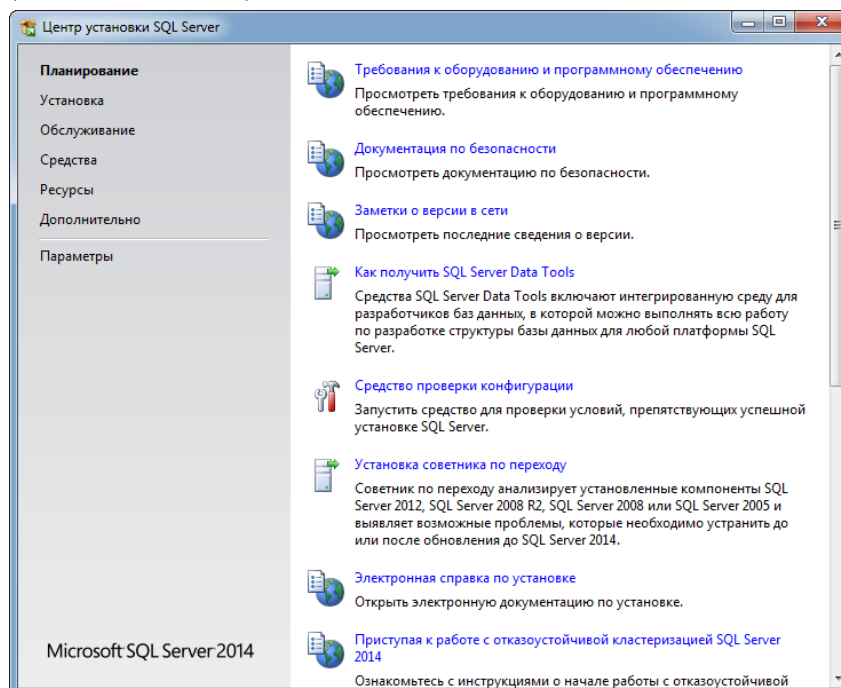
Центр установки SQL Server

Планирование
Установка
Обслуживание
Средства
Ресурсы
Дополнительно
Параметры

Microsoft SQL Server 2014

Требования к оборудованию и программному обеспечению
Просмотреть требования к оборудованию и программному обеспечению.

Документация по безопасности
Просмотреть документацию по безопасности.

Заметки о версии в сети
Просмотреть последние сведения о версии.

Как получить SQL Server Data Tools
Средства SQL Server Data Tools включают интегрированную среду для разработчиков баз данных, в которой можно выполнять всю работу по разработке структуры базы данных для любой платформы SQL Server.

Средство проверки конфигурации
Запустить средство для проверки условий, препятствующих успешной установке SQL Server.

Установка советника по переходу
Советник по переходу анализирует установленные компоненты SQL Server 2012, SQL Server 2008 R2, SQL Server 2008 или SQL Server 2005 и выявляет возможные проблемы, которые необходимо устранить до или после обновления до SQL Server 2014.

Электронная справка по установке
Открыть электронную документацию по установке.

Приступая к работе с отказоустойчивой кластеризацией SQL Server 2014
Ознакомьтесь с инструкциями о начале работы с отказоустойчивой